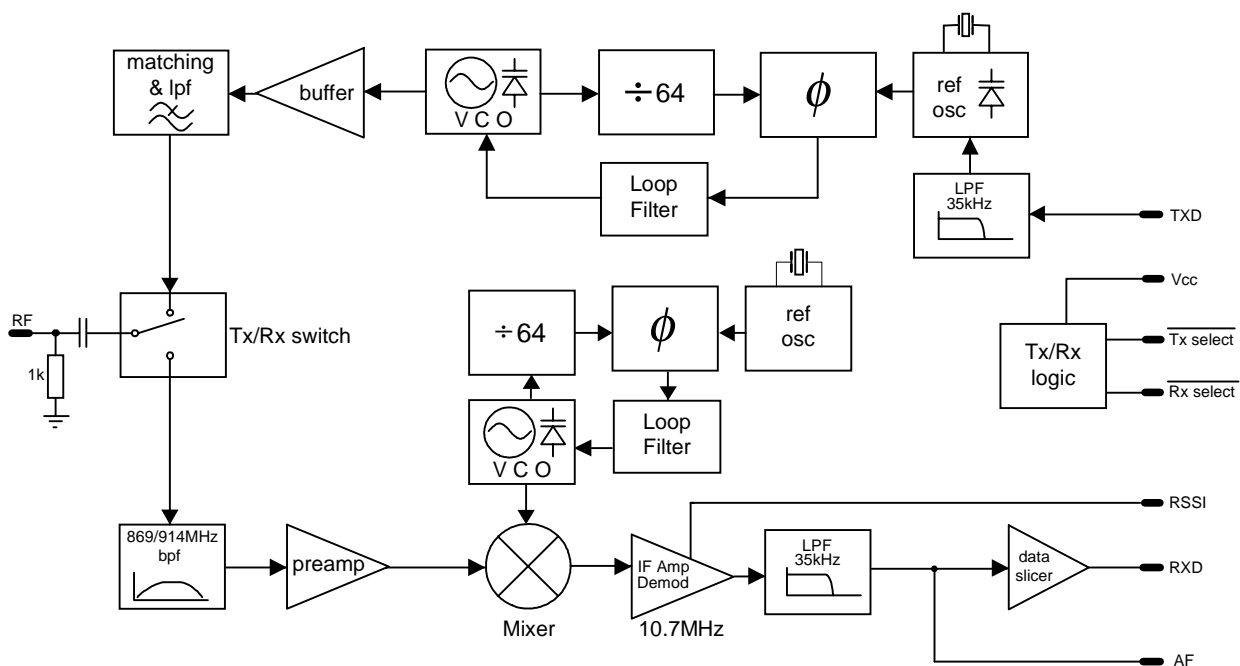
matching & lpf

buffer

V C O

$\div 64$

$\phi$

ref osc

Loop Filter

LPF 35kHz

TXD

RF

1k

Tx/Rx switch

$\div 64$

$\phi$

ref osc

Vcc

Tx/Rx logic

$\overline{\text{Tx select}}$

$\overline{\text{Rx select}}$

V C O

Loop Filter

RSSI

869/914MHz bpf

preamp

Mixer

IF Amp Demod

10.7MHz

LPF 35kHz

data slicer

RXD

AF